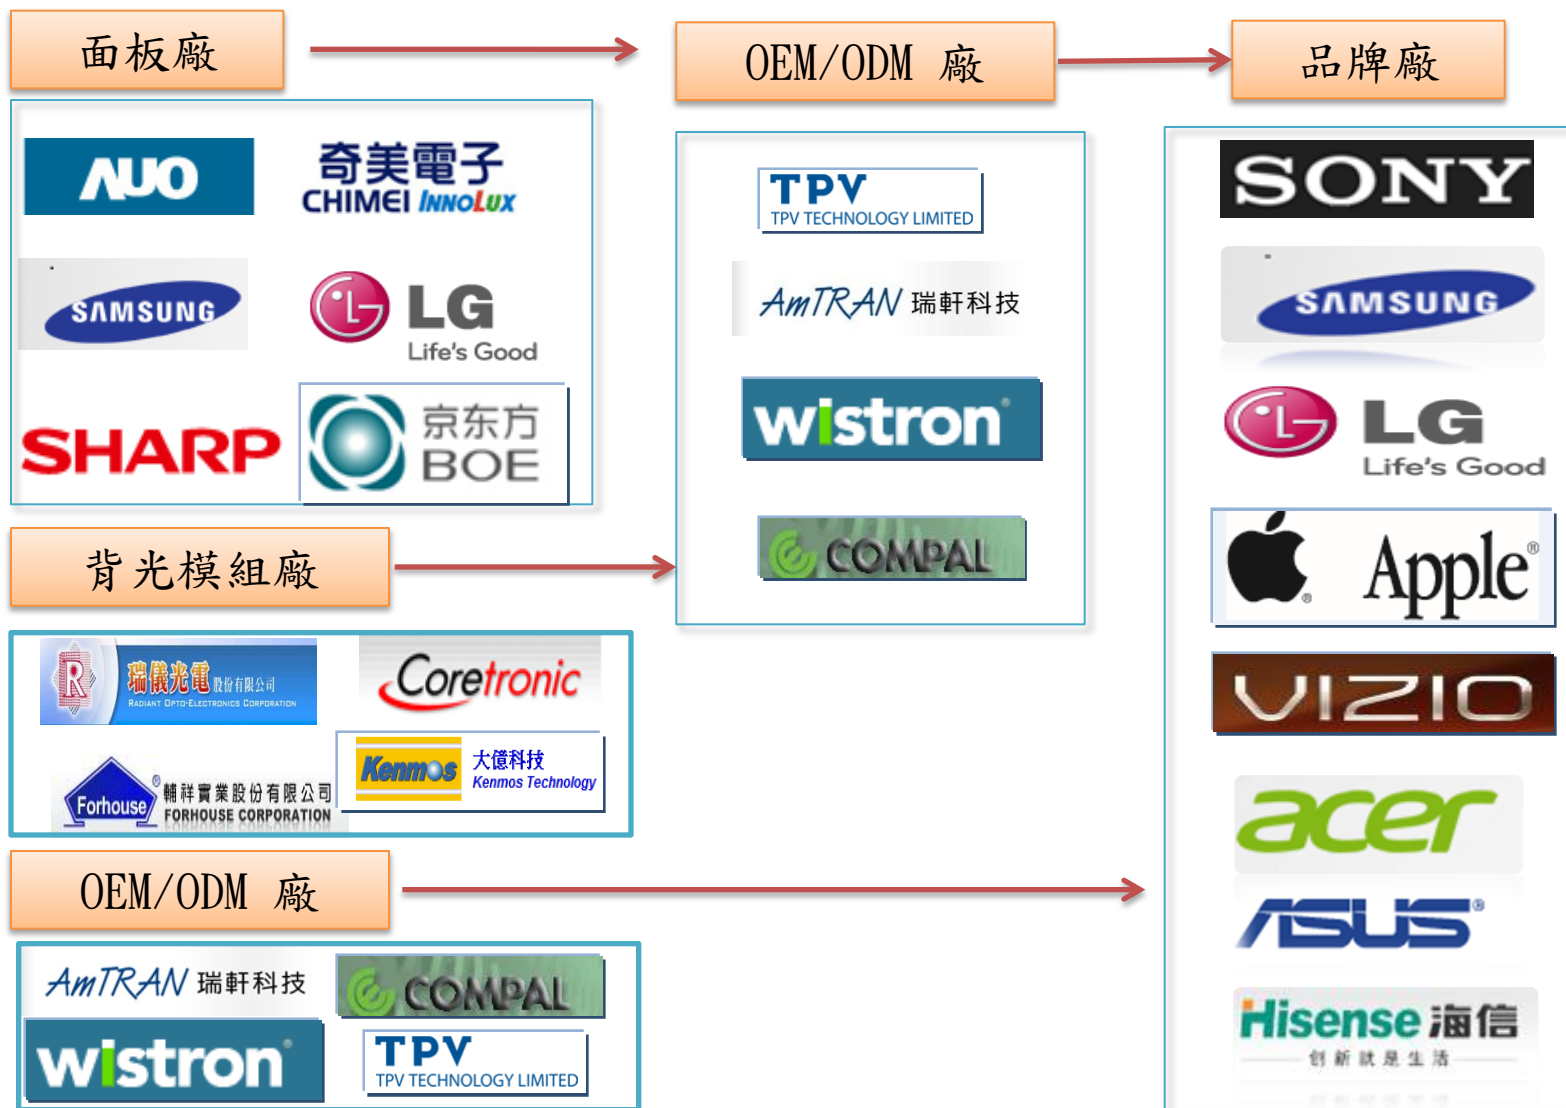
面板廠

OEM/ODM 廠

品牌廠

AUO

奇美電子 CHIMEI INNOLUX

SAMSUNG

LG Life's Good

SHARP

京东方 BOE

TPV TPV TECHNOLOGY LIMITED

AmTRAN 瑞軒科技

wistron

COMPAL

SONY

SAMSUNG

LG Life's Good

Apple

VIZIO

acer

ASUS

Hisense 海信 创新就是生活

背光模組廠

瑞儀光電 股份有限公司 RADIANT OPTO-ELECTRONICS CORPORATION

Coretronic

Forhouse 輔祥實業股份有限公司 FORHOUSE CORPORATION

Kenmos 大億科技 Kenmos Technology

OEM/ODM 廠

AmTRAN 瑞軒科技

COMPAL

wistron

TPV TPV TECHNOLOGY LIMITED